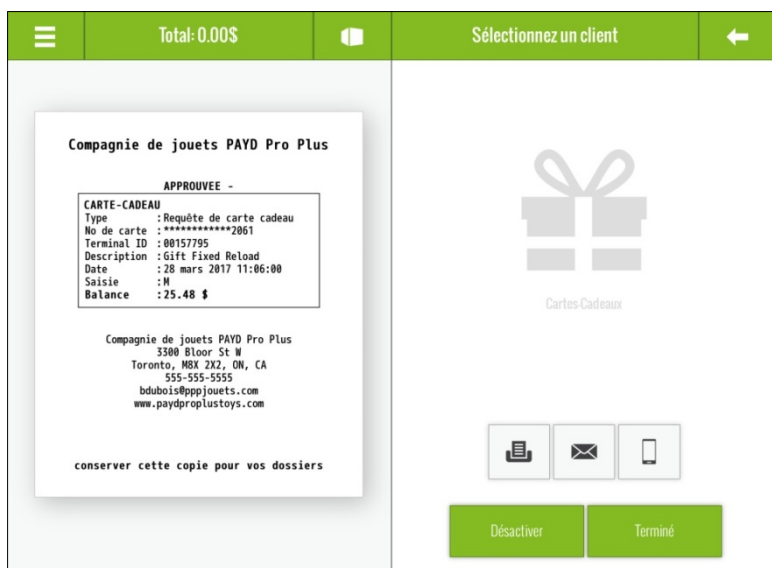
Total: 0.00$

Sélectionnez un client

Compagnie de jouets PAYD Pro Plus

APPROUVEE -

CARTE-CADEAU
Type : Requête de carte cadeau
No de carte : ************2061
Terminal ID : 00157795
Description : Gift Fixed Reload
Date : 28 mars 2017 11:06:00
Saisie : M
Balance : 25.48 $

Compagnie de jouets PAYD Pro Plus
3300 Bloor St W
Toronto, M8X 2X2, ON, CA
555-555-5555
bdubois@pppjouets.com
www.paydproplustoys.com

conserver cette copie pour vos dossiers

Cartes-Cadeaux

Désactiver

Terminé